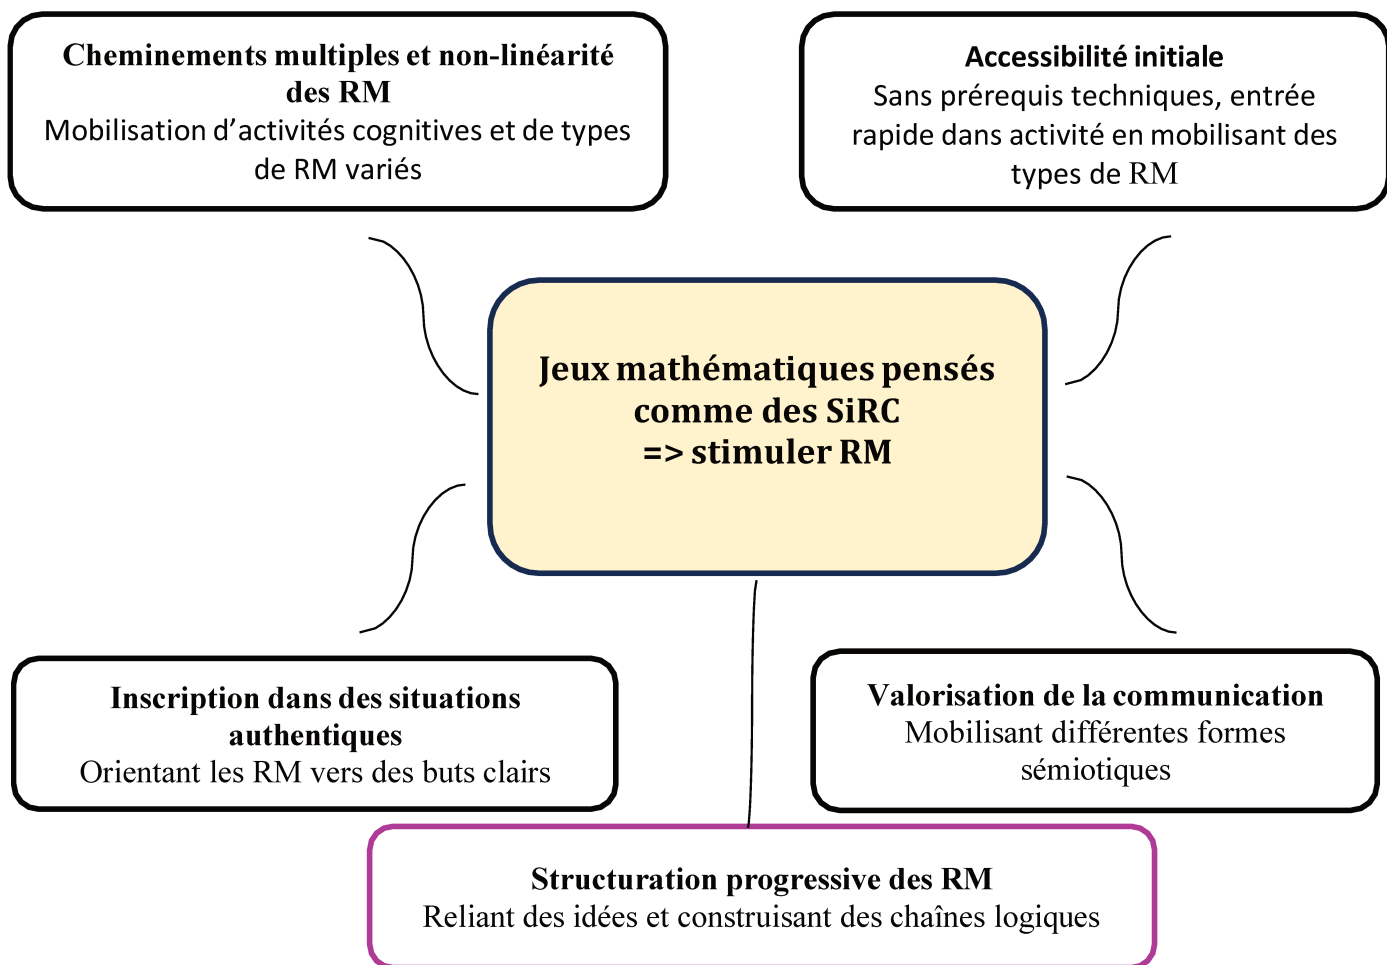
**Cheminements multiples et non-linéarité des RM**
Mobilisation d’activités cognitives et de types de RM variés

**Accessibilité initiale**
Sans prérequis techniques, entrée rapide dans activité en mobilisant des types de RM

**Jeux mathématiques pensés comme des SiRC**
**=> stimuler RM**

**Inscription dans des situations authentiques**
Orientant les RM vers des buts clairs

**Valorisation de la communication**
Mobilisant différentes formes sémiotiques

**Structuration progressive des RM**
Reliant des idées et construisant des chaînes logiques